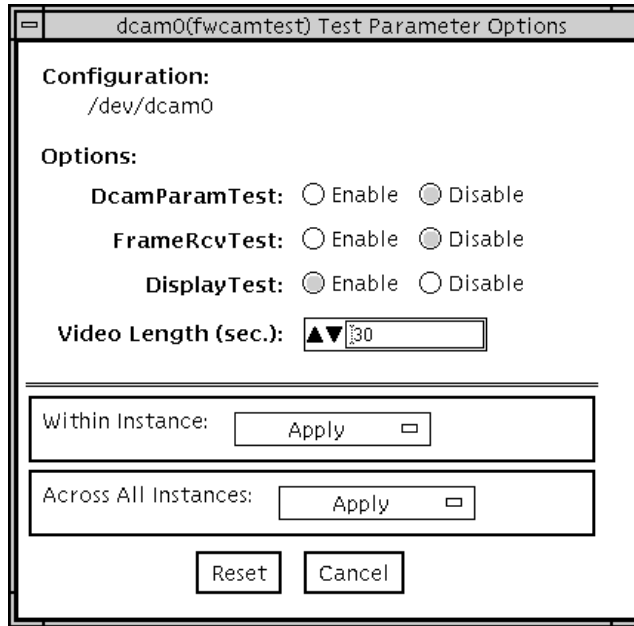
dcam0(fwcamtest) Test Parameter Options

Configuration:
/dev/dcam0

Options:

DcamParamTest: Enable Disable

FrameRcvTest: Enable Disable

DisplayTest: Enable Disable

Video Length (sec.): 30

Within Instance: Apply

Across All Instances: Apply

Reset Cancel